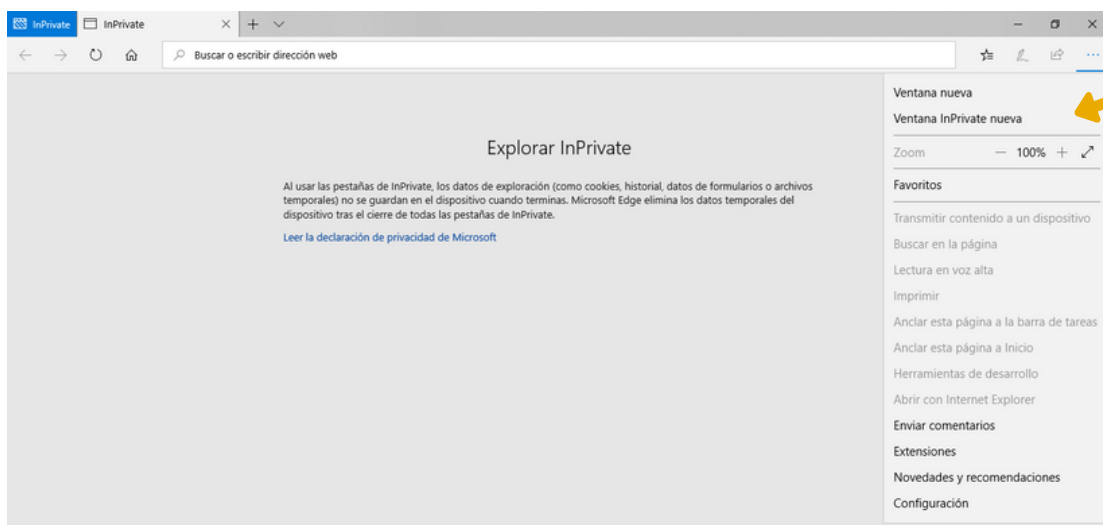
InPrivate InPrivate

Buscar o escribir dirección web

Explorar InPrivate

Al usar las pestañas de InPrivate, los datos de exploración (como cookies, historial, datos de formularios o archivos temporales) no se guardan en el dispositivo cuando terminas. Microsoft Edge elimina los datos temporales del dispositivo tras el cierre de todas las pestañas de InPrivate.

Leer la declaración de privacidad de Microsoft

Ventana nueva
Ventana InPrivate nueva
Zoom — 100% +
Favoritos
Transmitir contenido a un dispositivo
Buscar en la página
Lectura en voz alta
Imprimir
Anclar esta página a la barra de tareas
Anclar esta página a Inicio
Herramientas de desarrollo
Abrir con Internet Explorer
Enviar comentarios
Extensiones
Novedades y recomendaciones
Configuración